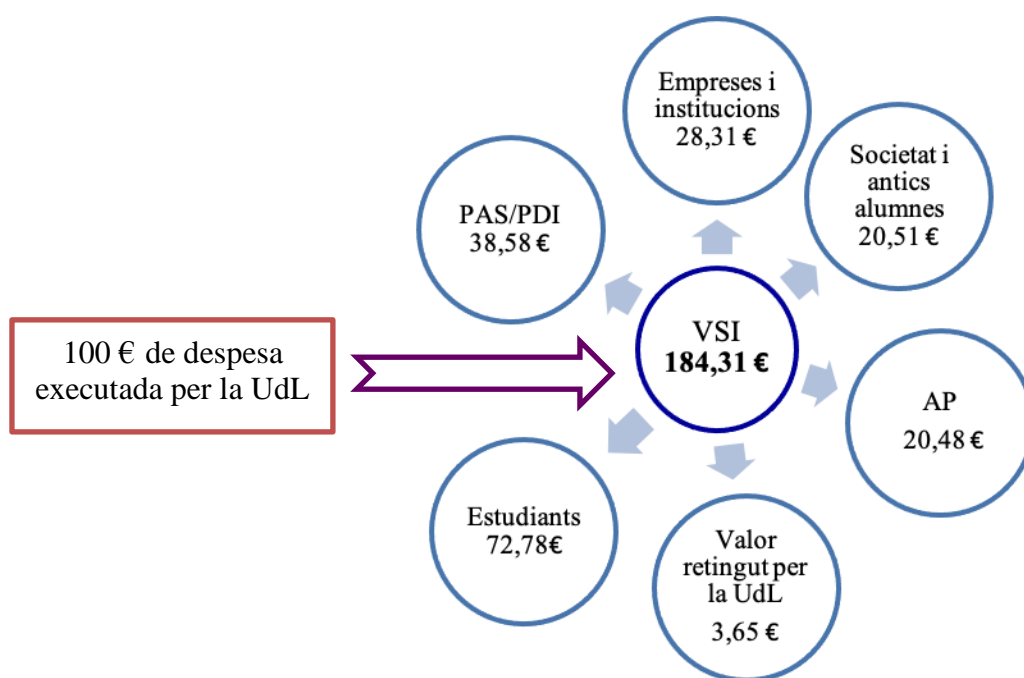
100 € de despesa executada per la UdL

VSI
184,31 €

Empreses i institucions
28,31 €

Societat i antics alumnes
20,51 €

AP
20,48 €

Valor retingut per la UdL
3,65 €

Estudiants
72,78€

PAS/PDI
38,58 €